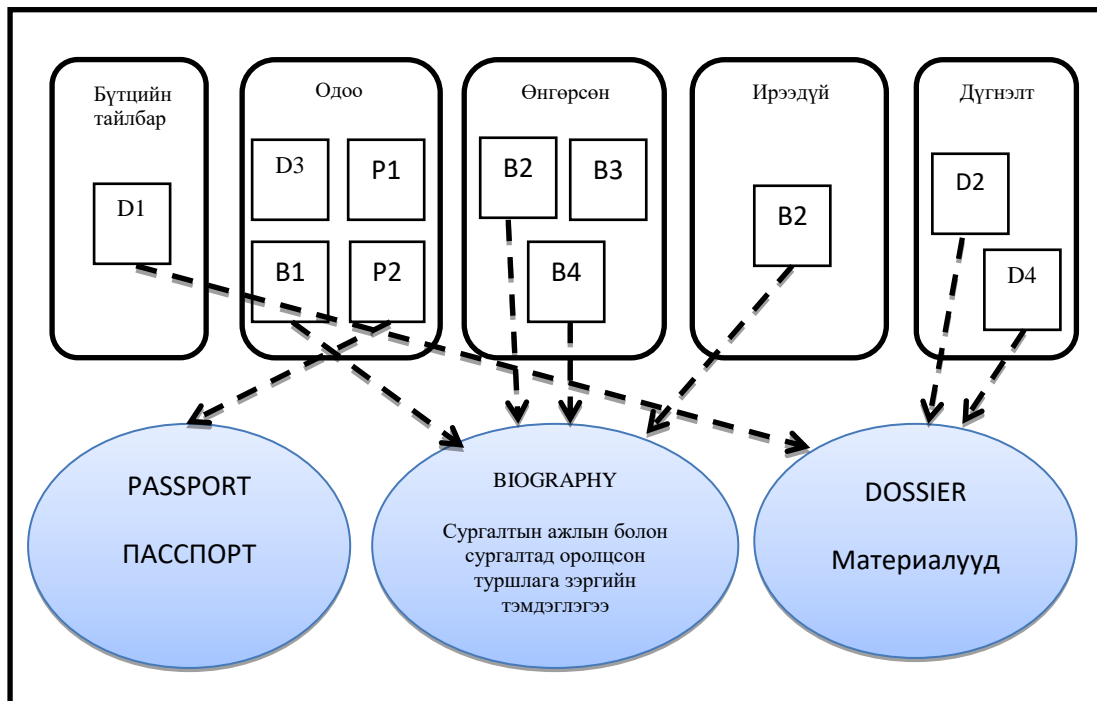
Бүтцийн тайлбар

D1

Одоо

D3

P1

B1

P2

Өнгөрсөн

B2

B3

B4

Ирээдүй

B2

Дүгнэлт

D2

D4

PASSPORT

ПАССПОРТ

BIOGRAPHY

Сургалтын ажлын болон сургалтад оролцсон туршлага зэргийн тэмдэглэгээ

DOSSIER

Материалууд